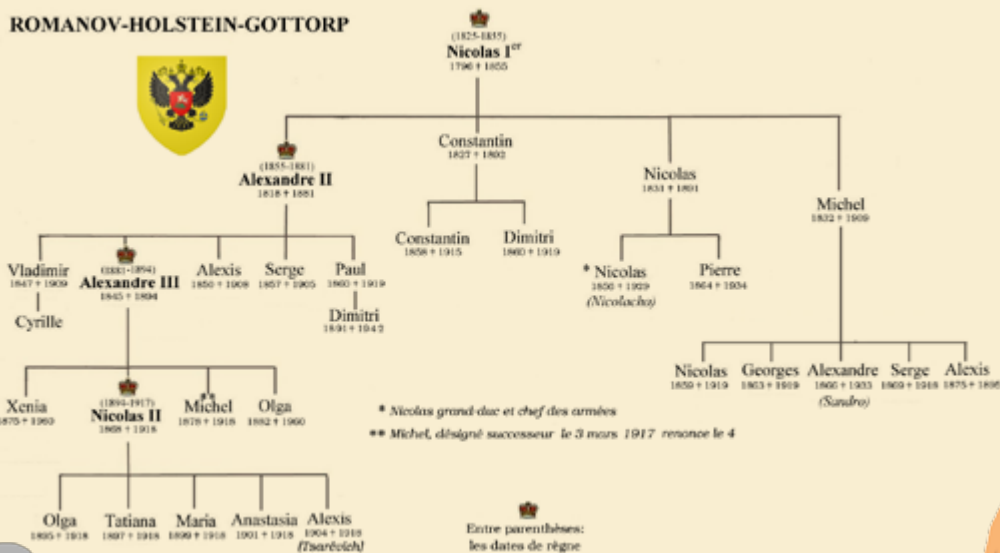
ROMANOV-HOLSTEIN-GOTTORP

(1825-1855)
Nicolas I$^{er}$
1796 † 1855

(1855-1881)
Alexandre II
1818 † 1881

Constantin
1827 † 1892

Nicolas
1831 † 1891

Michel
1832 † 1909

Vladimir
1847 † 1909

Cyrille

(1881-1894)
Alexandre III
1845 † 1894

Alexis
1850 † 1908

Serge
1857 † 1905

Paul
1860 † 1919

Dimitri
1891 † 1942

Constantin
1858 † 1915

Dimitri
1860 † 1919

* Nicolas
1856 † 1929
(Nicolacha)

Pierre
1864 † 1934

Nicolas
1859 † 1919

Georges
1863 † 1919

Alexandre
1866 † 1933
(Sandro)

Serge
1869 † 1918

Alexis
1875 † 1895

Xenia
1875 † 1960

(1894-1917)
Nicolas II
1868 † 1918

**
Michel
1878 † 1918

Olga
1882 † 1960

* Nicolas grand duc et chef des armées

** Michel, désigné successeur le 3 mars 1917 renonce le 4

Olga
1895 † 1918

Tatiana
1897 † 1918

Maria
1899 † 1918

Anastasia
1901 † 1918

Alexis
1904 † 1918
(Tsarévich)

Entre parenthèses:
les dates de règne